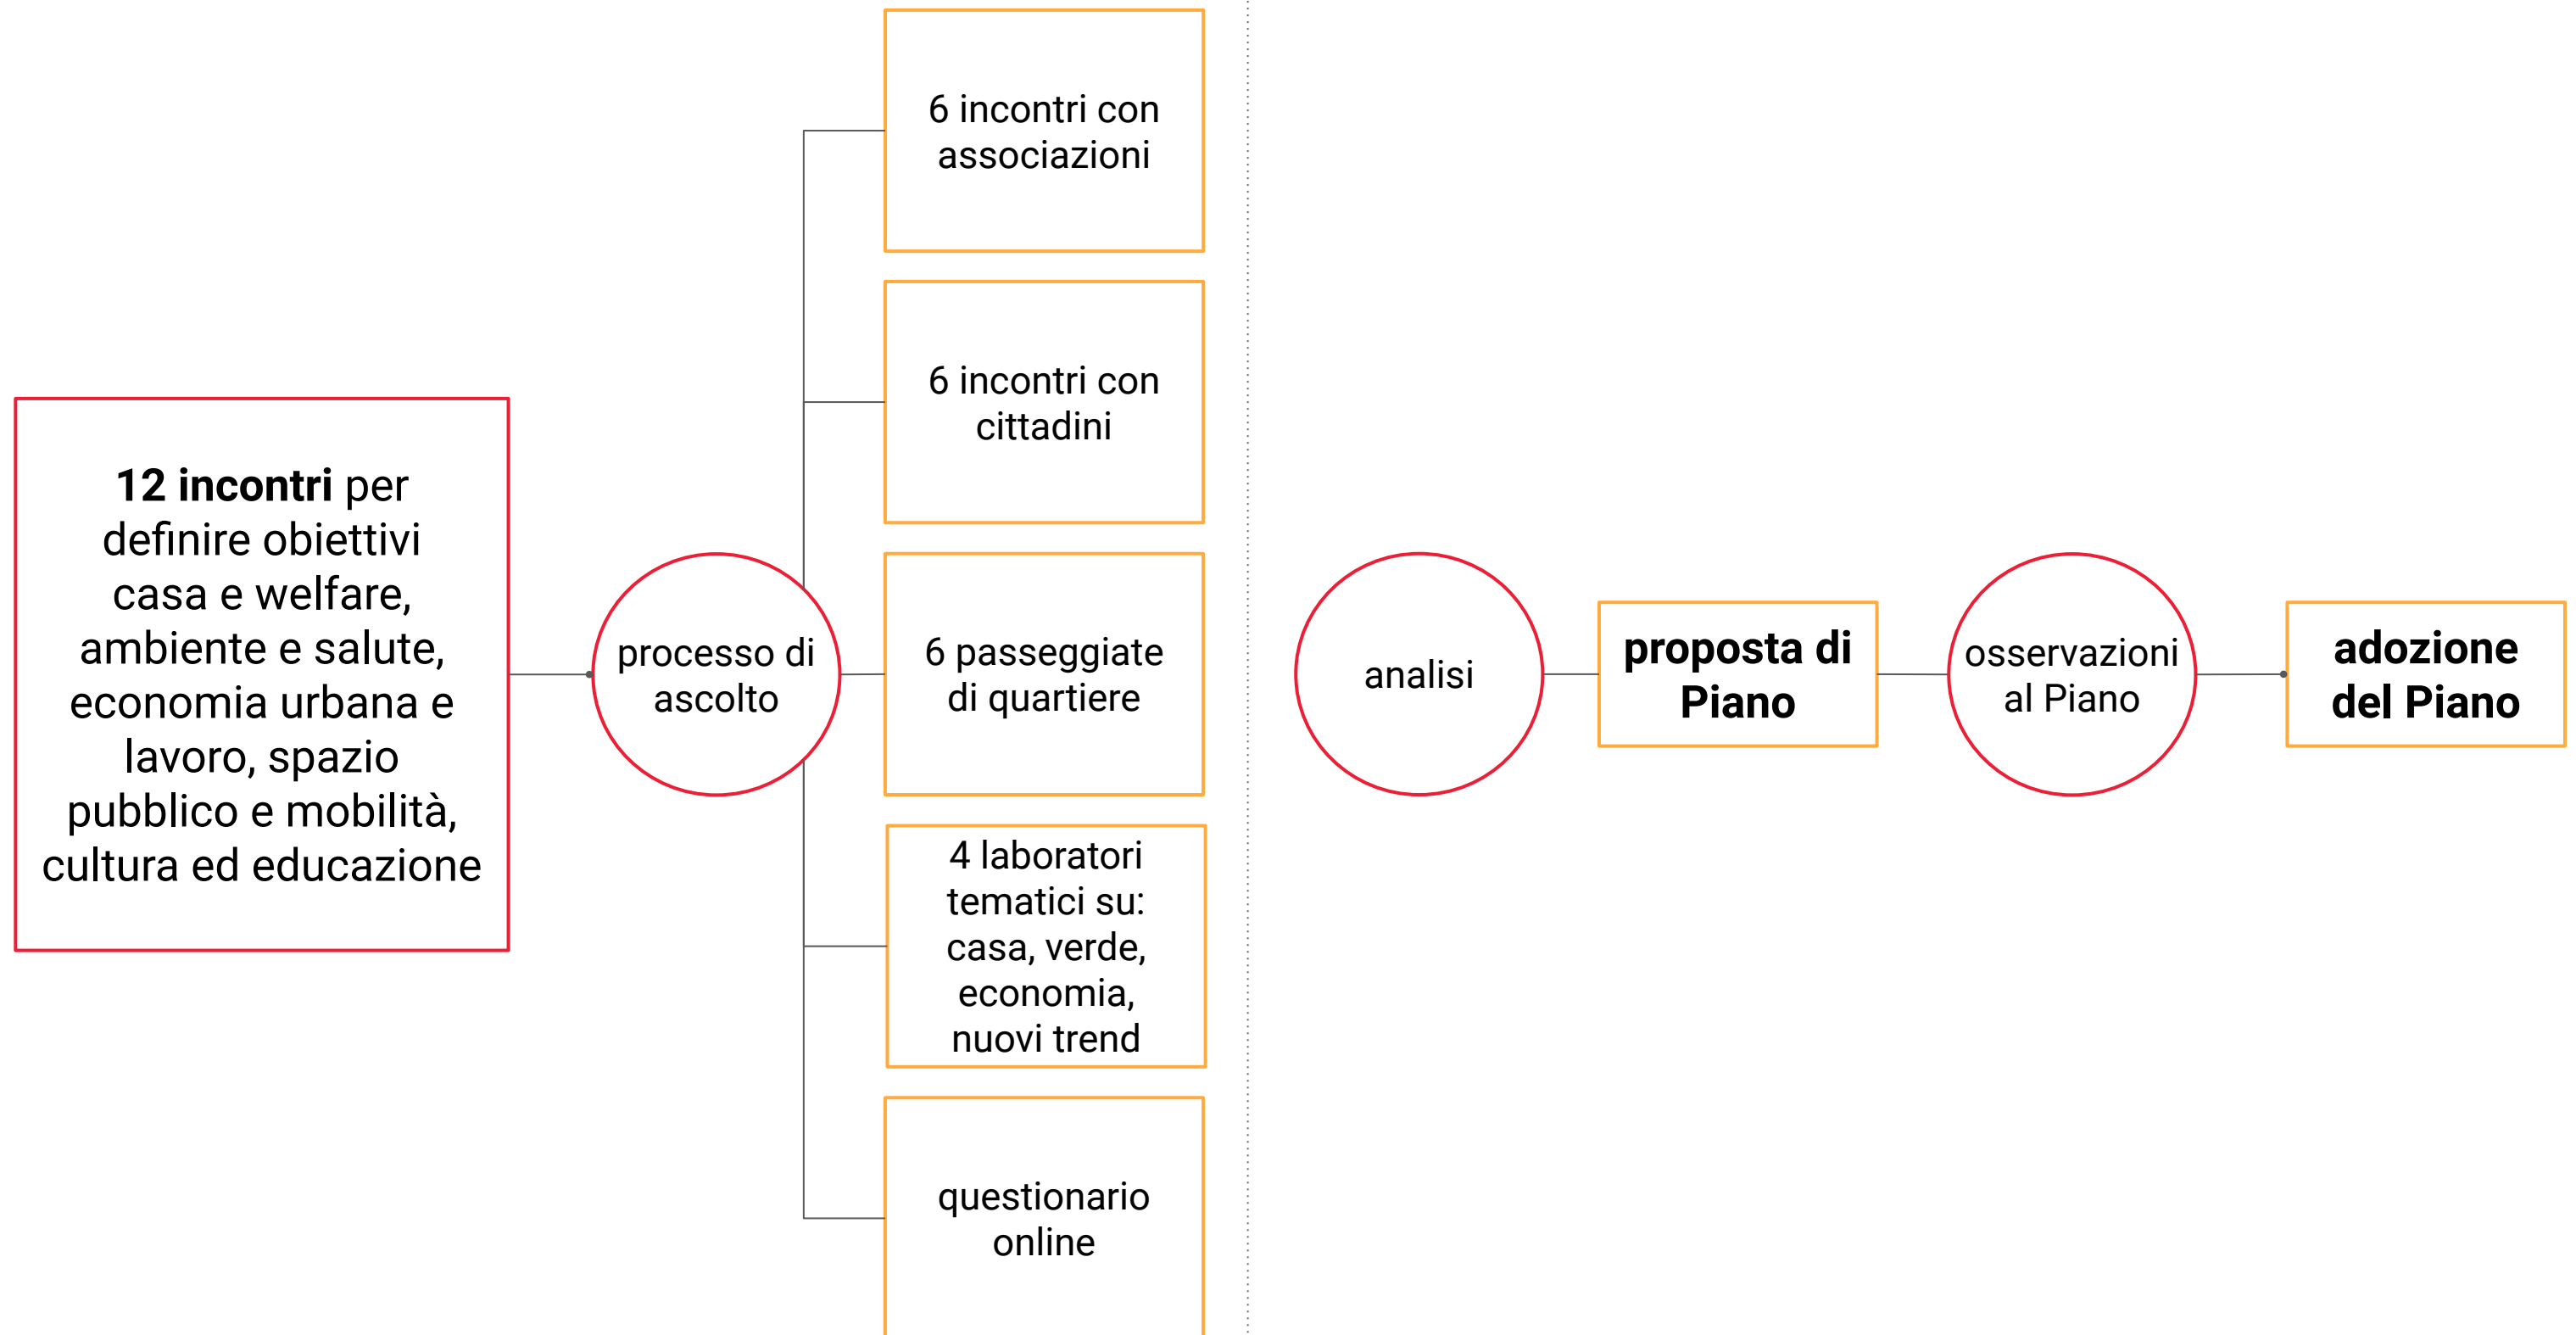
12 incontri per definire obiettivi casa e welfare, ambiente e salute, economia urbana e lavoro, spazio pubblico e mobilità, cultura ed educazione

processo di ascolto

6 incontri con associazioni

6 incontri con cittadini

6 passeggiate di quartiere

4 laboratori tematici su: casa, verde, economia, nuovi trend

questionario online

analisi

proposta di Piano

osservazioni al Piano

adozione del Piano